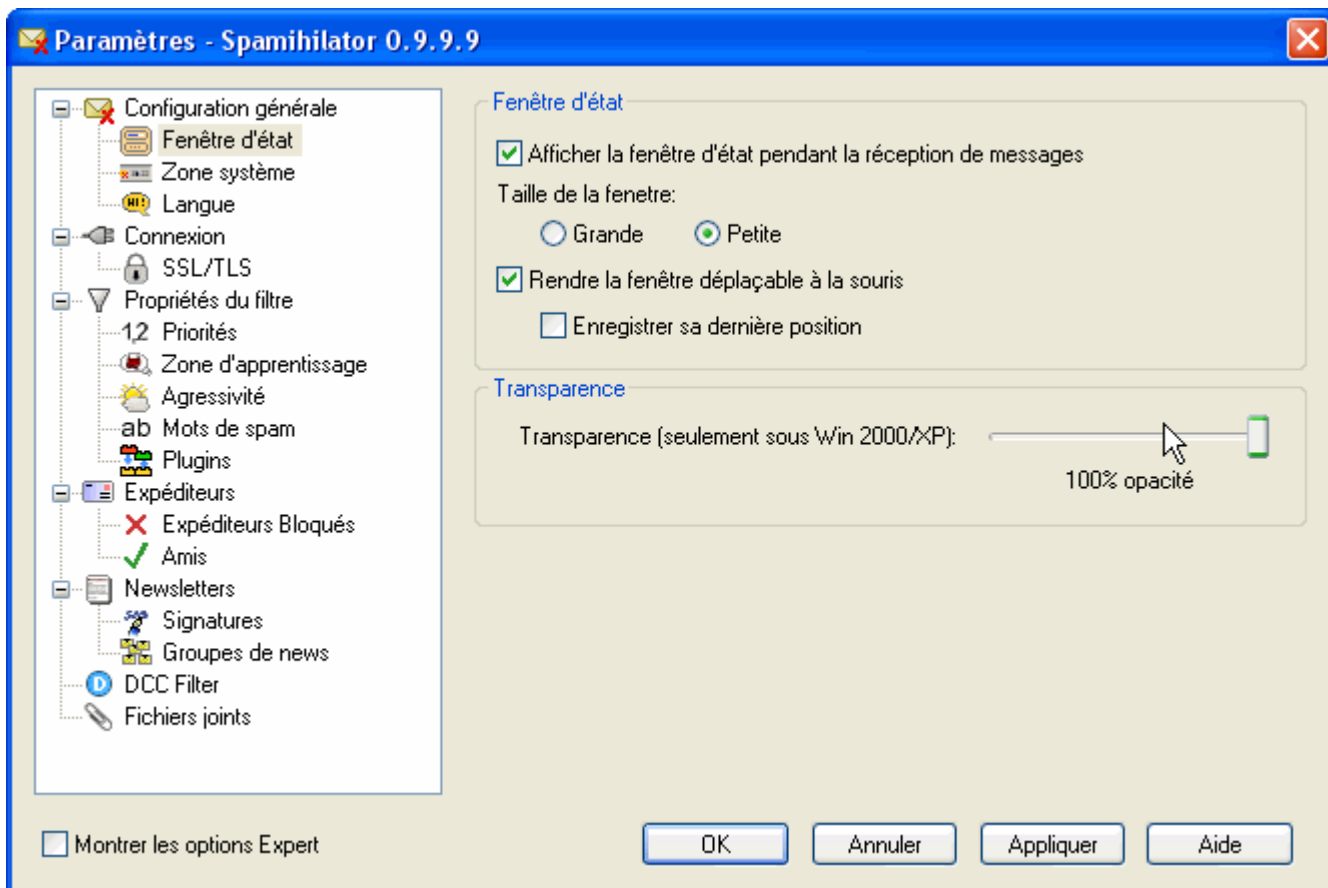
Paramètres - Spamihilator 0.9.9.9

Configuration générale
Fenêtre d'état
Zone système
Langue
Connexion
SSL/TLS
Propriétés du filtre
1,2 Priorités
Zone d'apprentissage
Agressivité
ab Mots de spam
Plugins
Expéditeurs
Expéditeurs Bloqués
Amis
Newsletters
Signatures
Groupes de news
DCC Filter
Fichiers joints

Fenêtre d'état
Afficher la fenêtre d'état pendant la réception de messages
Taille de la fenetre:
Grande
Petite
Rendre la fenêtre déplaçable à la souris
Enregistrer sa dernière position

Transparence
Transparence (seulement sous Win 2000/XP):
100% opacité

Montrer les options Expert
OK
Annuler
Appliquer
Aide